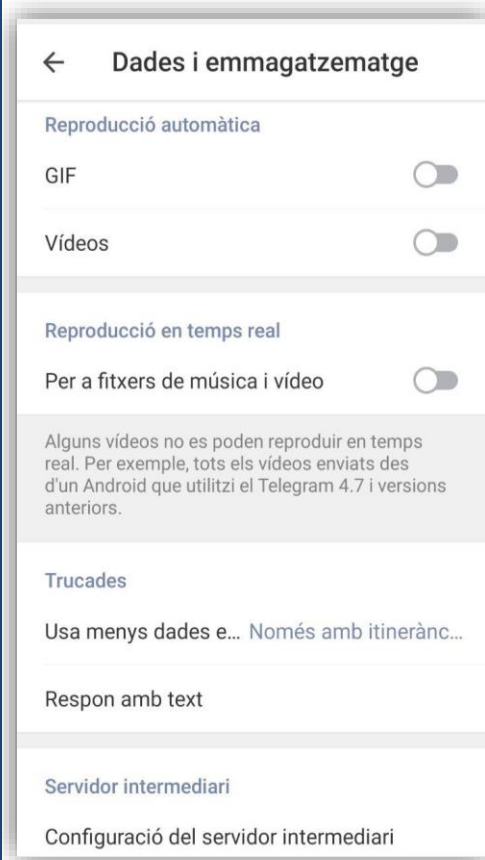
← Dades i emmagatzematge

Reproducció automàtica

GIF

Vídeos

Reproducció en temps real

Per a fitxers de música i vídeo

Alguns vídeos no es poden reproduir en temps real. Per exemple, tots els vídeos enviats des d'un Android que utilitzi el Telegram 4.7 i versions anteriors.

Trucades

Usa menys dades e... Només amb itinerànc...

Respon amb text

Servidor intermediari

Configuració del servidor intermediari